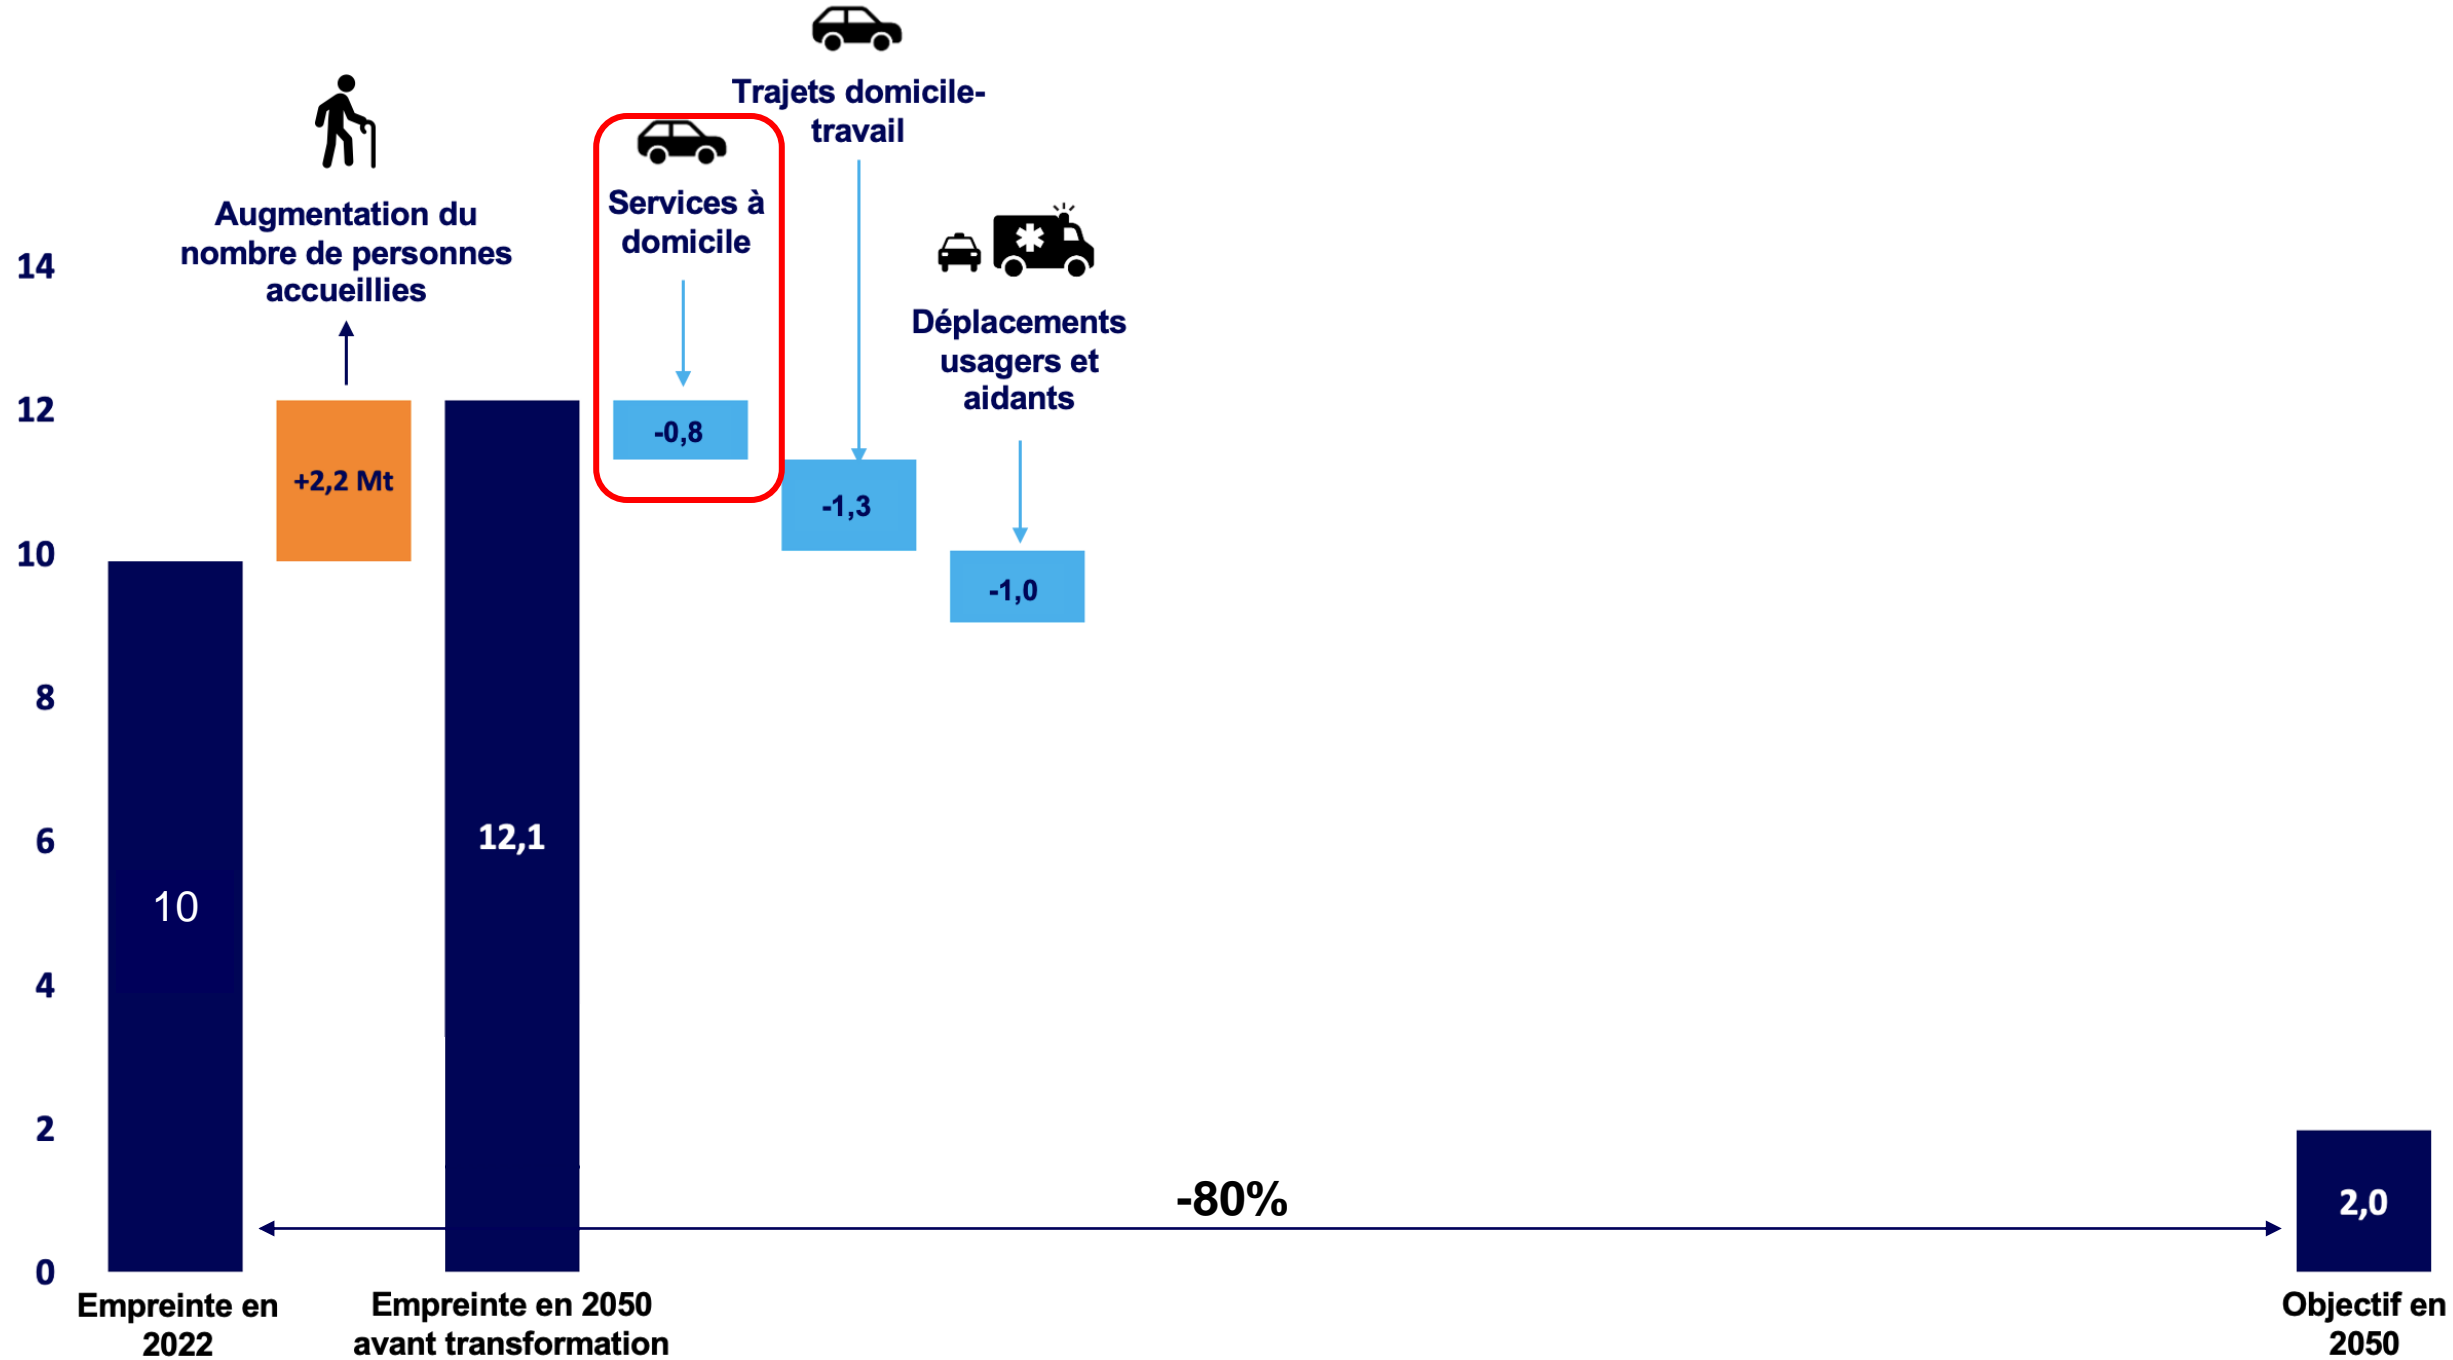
Trajets domicile-travail

Augmentation du nombre de personnes accueillies

Services à domicile

Déplacements usagers et aidants

14

12

10

8

6

4

2

0

+2,2 Mt

-0,8

-1,3

-1,0

10

12,1

-80%

2,0

Empreinte en 2022

Empreinte en 2050 avant transformation

Objectif en 2050